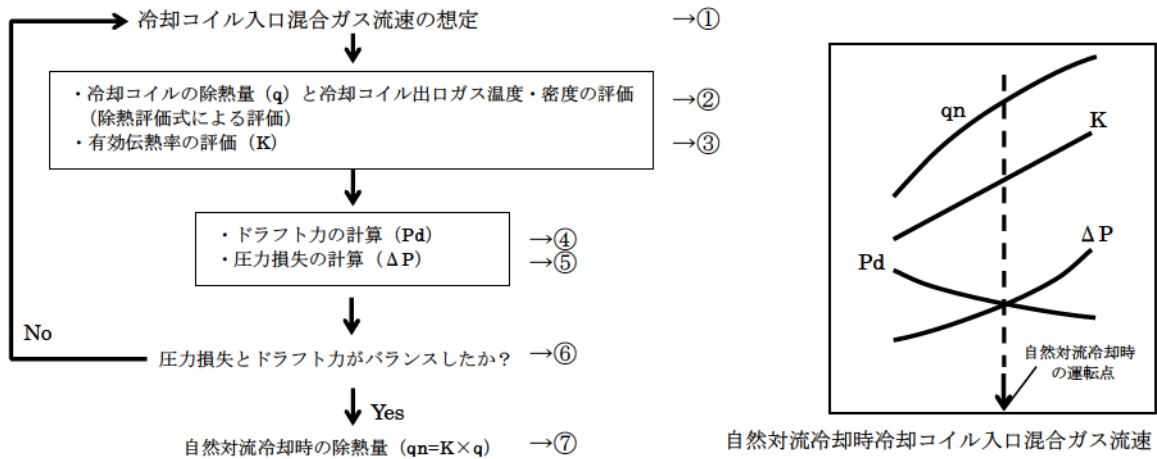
冷却コイル入口混合ガス流速の想定 →①

・冷却コイルの除熱量（q）と冷却コイル出口ガス温度・密度の評価（除熱評価式による評価）
・有効伝熱率の評価（K）
→②
→③

・ドラフト力の計算（Pd）
・圧力損失の計算（ΔP）
→④
→⑤

No

圧力損失とドラフト力がバランスしたか？ →⑥

Yes

自然対流冷却時の除熱量（qn=K×q） →⑦

qn

K

ΔP

Pd

自然対流冷却時の運転点

自然対流冷却時冷却コイル入口混合ガス流速